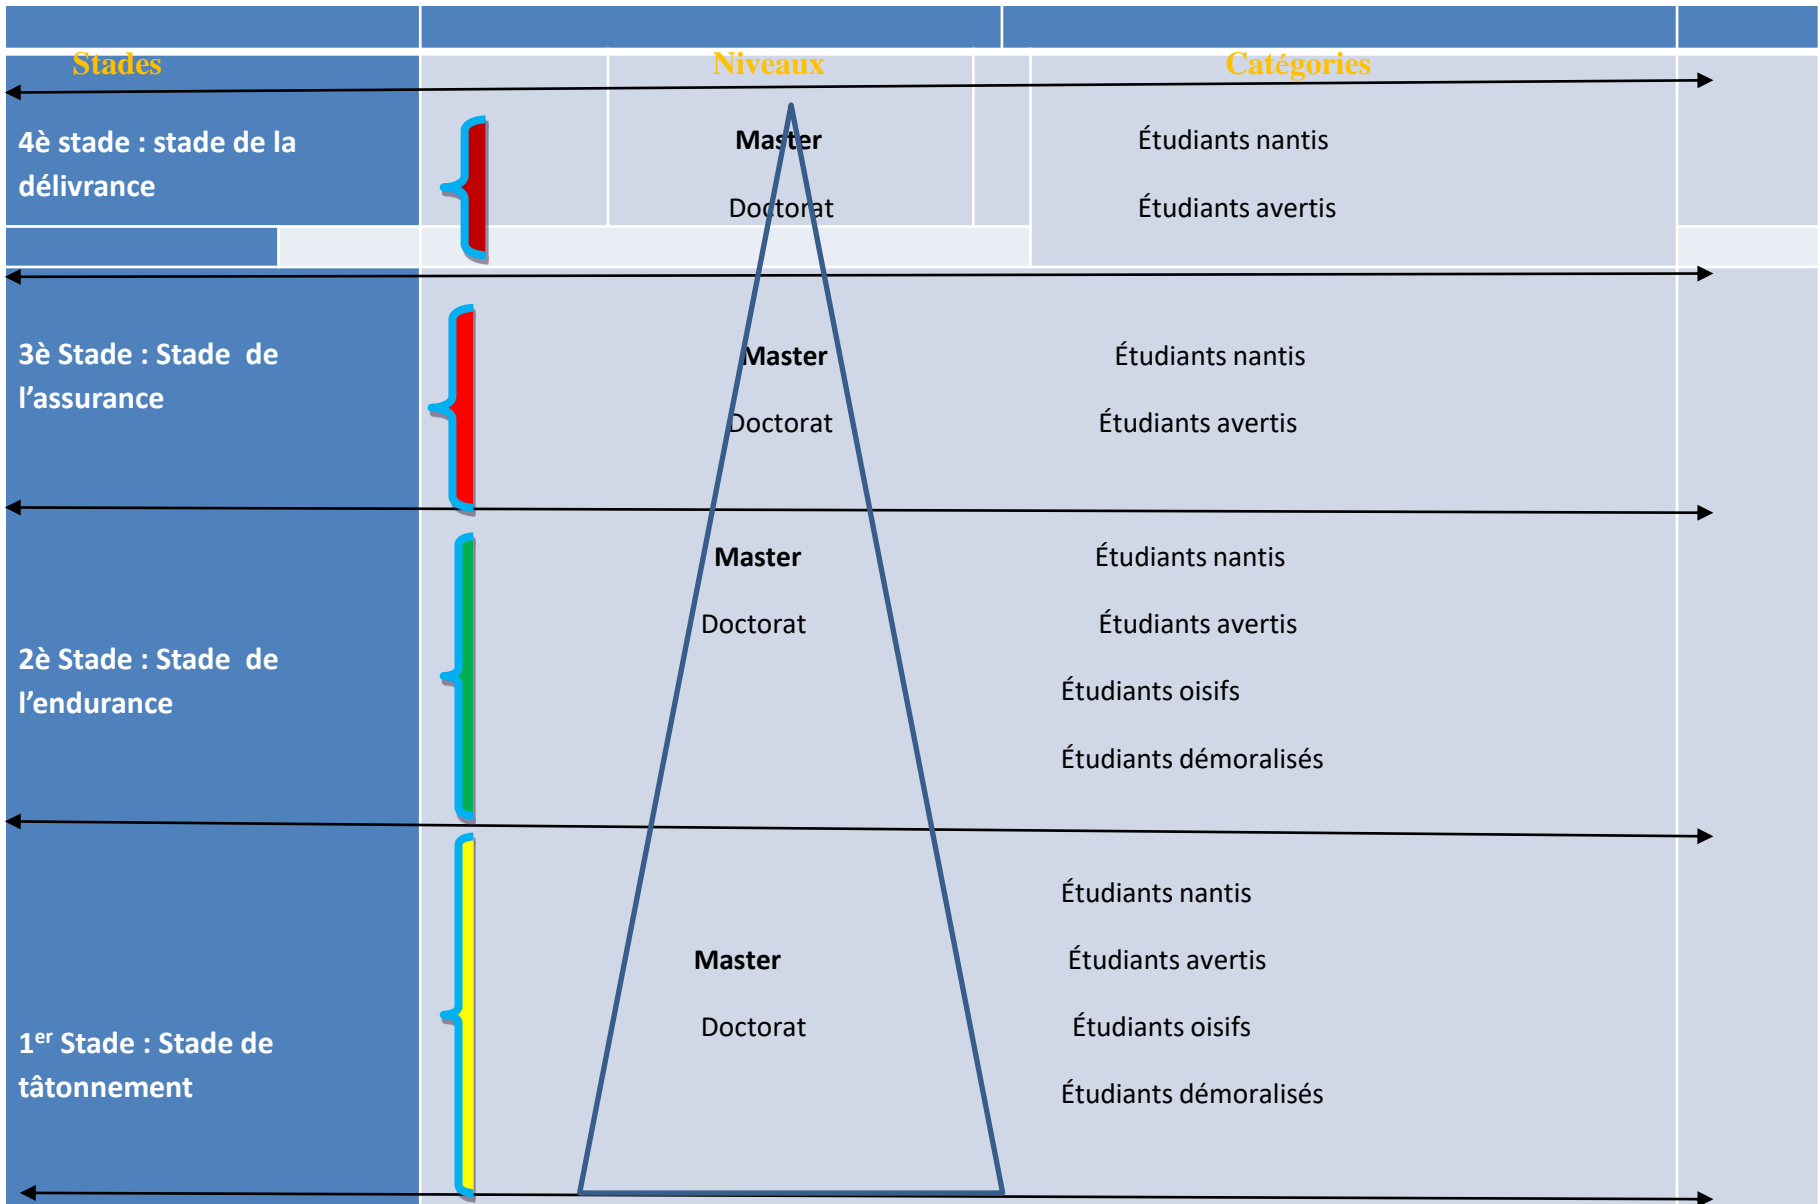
Stades

Niveaux

Catégories

4è stade : stade de la délivrance

Master

Doctorat

Étudiants nantis

Étudiants avertis

3è Stade : Stade de l'assurance

Master

Doctorat

Étudiants nantis

Étudiants avertis

2è Stade : Stade de l'endurance

Master

Doctorat

Étudiants nantis

Étudiants avertis

Étudiants oisifs

Étudiants démoralisés

1$^{er}$ Stade : Stade de tâtonnement

Master

Doctorat

Étudiants nantis

Étudiants avertis

Étudiants oisifs

Étudiants démoralisés